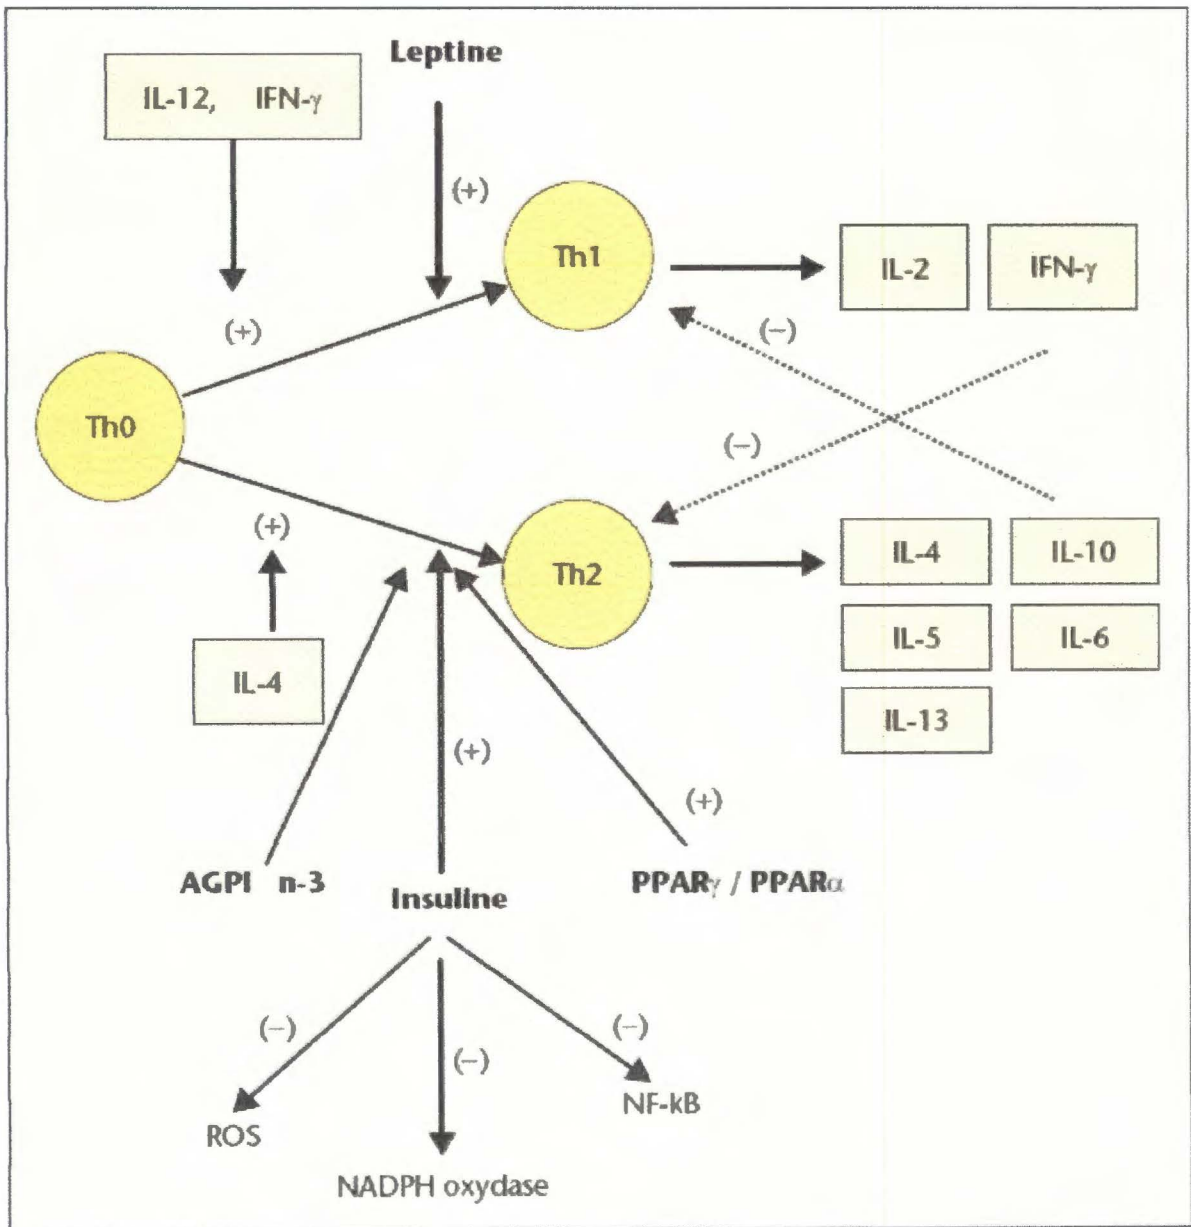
IL-12, IFN-$\gamma$

Leptine

(+)

(+)

Th1

IL-2

IFN-$\gamma$

(–)

Th0

(–)

(+)

Th2

IL-4

IL-10

IL-5

IL-6

IL-13

IL-4

(+)

(+)

AGPI n-3

Insuline

PPAR$\gamma$ / PPAR$\alpha$

(–)

(–)

(–)

ROS

NADPH oxydase

NF-kB